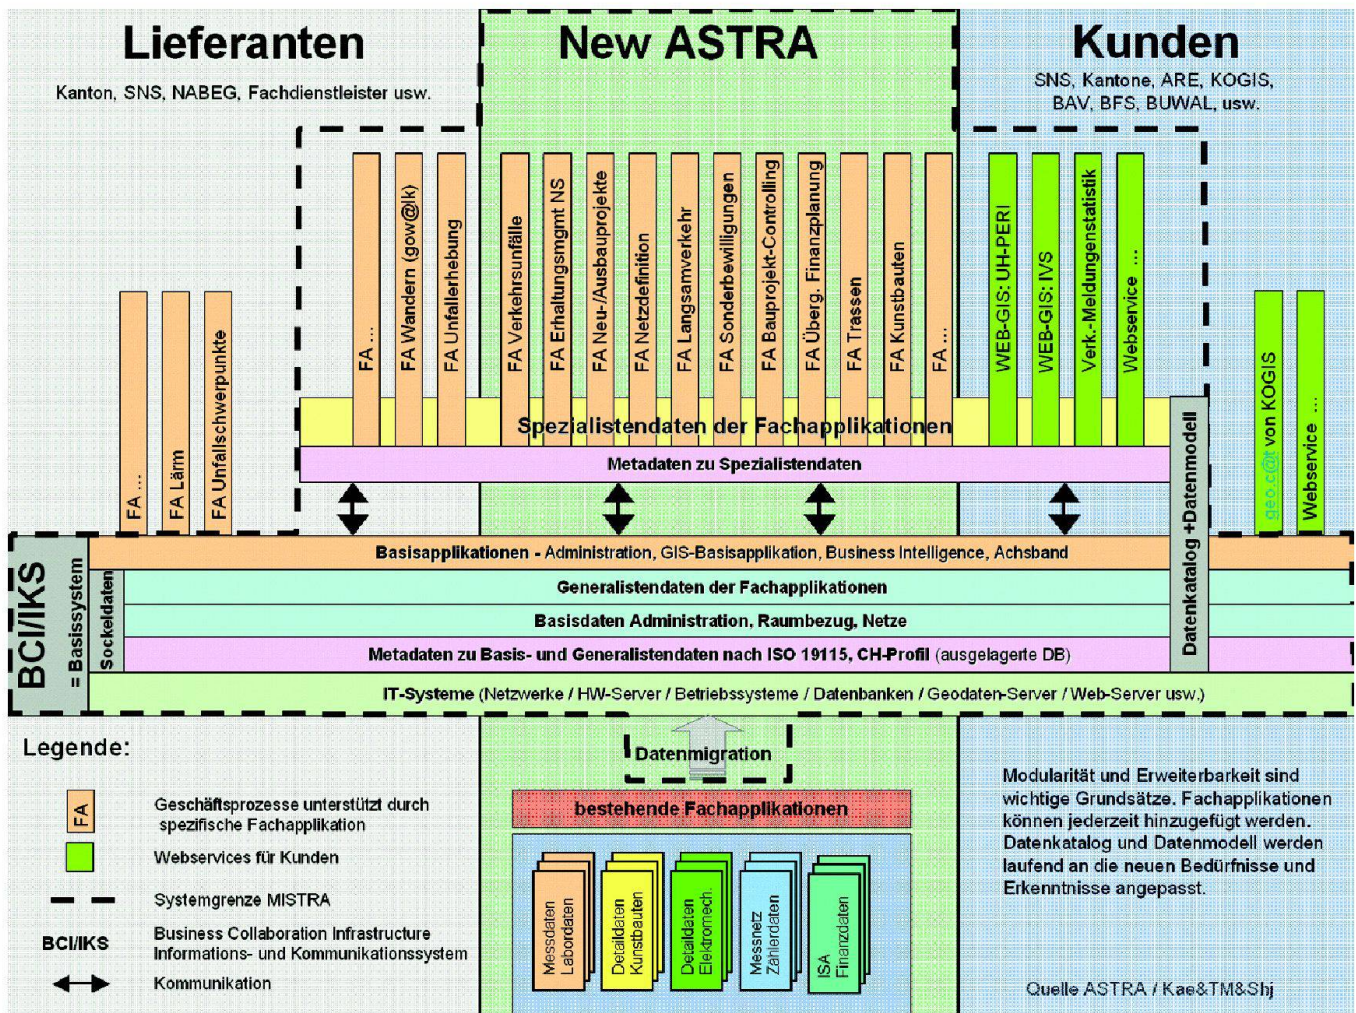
Lieferanten
Kanton, SNS, NABEG, Fachdienstleister usw.

New ASTRA

Kunden
SNS, Kantone, ARE, KOGIS, BAV, BFS, BUWAL, usw.

FA ...
FA Lärm
FA Unfallschwerpunkte
FA ...
FA Wandern (gow@lk)
FA Unfallerhebung
FA Verkehrsunfälle
FA Erhaltungsmgmt NS
FA Neu-/Ausbauprojekte
FA Netzdefinition
FA Langsamverkehr
FA Sonderbewilligungen
FA Bauprojekt-Controlling
FA Überg. Finanzplanung
FA Trassen
FA Kunstbauten
FA ...
WEB-GIS: UH-PERI
WEB-GIS: IVS
Verk.-Meldungenstatistik
Webservice ...
geo.c@t von KOGIS
Webservice ...

Spezialistendaten der Fachapplikationen
Metadaten zu Spezialistendaten
Datenkatalog +Datenmodell

BCI/IKS
= Basissystem
Sockeldaten
Basisapplikationen - Administration, GIS-Basisapplikation, Business Intelligence, Achsband
Generalistendaten der Fachapplikationen
Basisdaten Administration, Raumbezug, Netze
Metadaten zu Basis- und Generalistendaten nach ISO 19115, CH-Profil (ausgelagerte DB)
IT-Systeme (Netzwerke / HW-Server / Betriebssysteme / Datenbanken / Geodaten-Server / Web-Server usw.)

Legende:
FA Geschäftsprozesse unterstützt durch spezifische Fachapplikation
Webservices für Kunden
Systemgrenze MISTRA
BCI/IKS Business Collaboration Infrastructure Informations- und Kommunikationssystem
Kommunikation

Datenmigration
bestehende Fachapplikationen
Messdaten Labordaten
Detaildaten Kunstbauten
Detaildaten Elektromech.
Messnetz Zählerdaten
ISA Finanzdaten

Modularität und Erweiterbarkeit sind wichtige Grundsätze. Fachapplikationen können jederzeit hinzugefügt werden. Datenkatalog und Datenmodell werden laufend an die neuen Bedürfnisse und Erkenntnisse angepasst.

Quelle ASTRA / Kae&TM&Shj